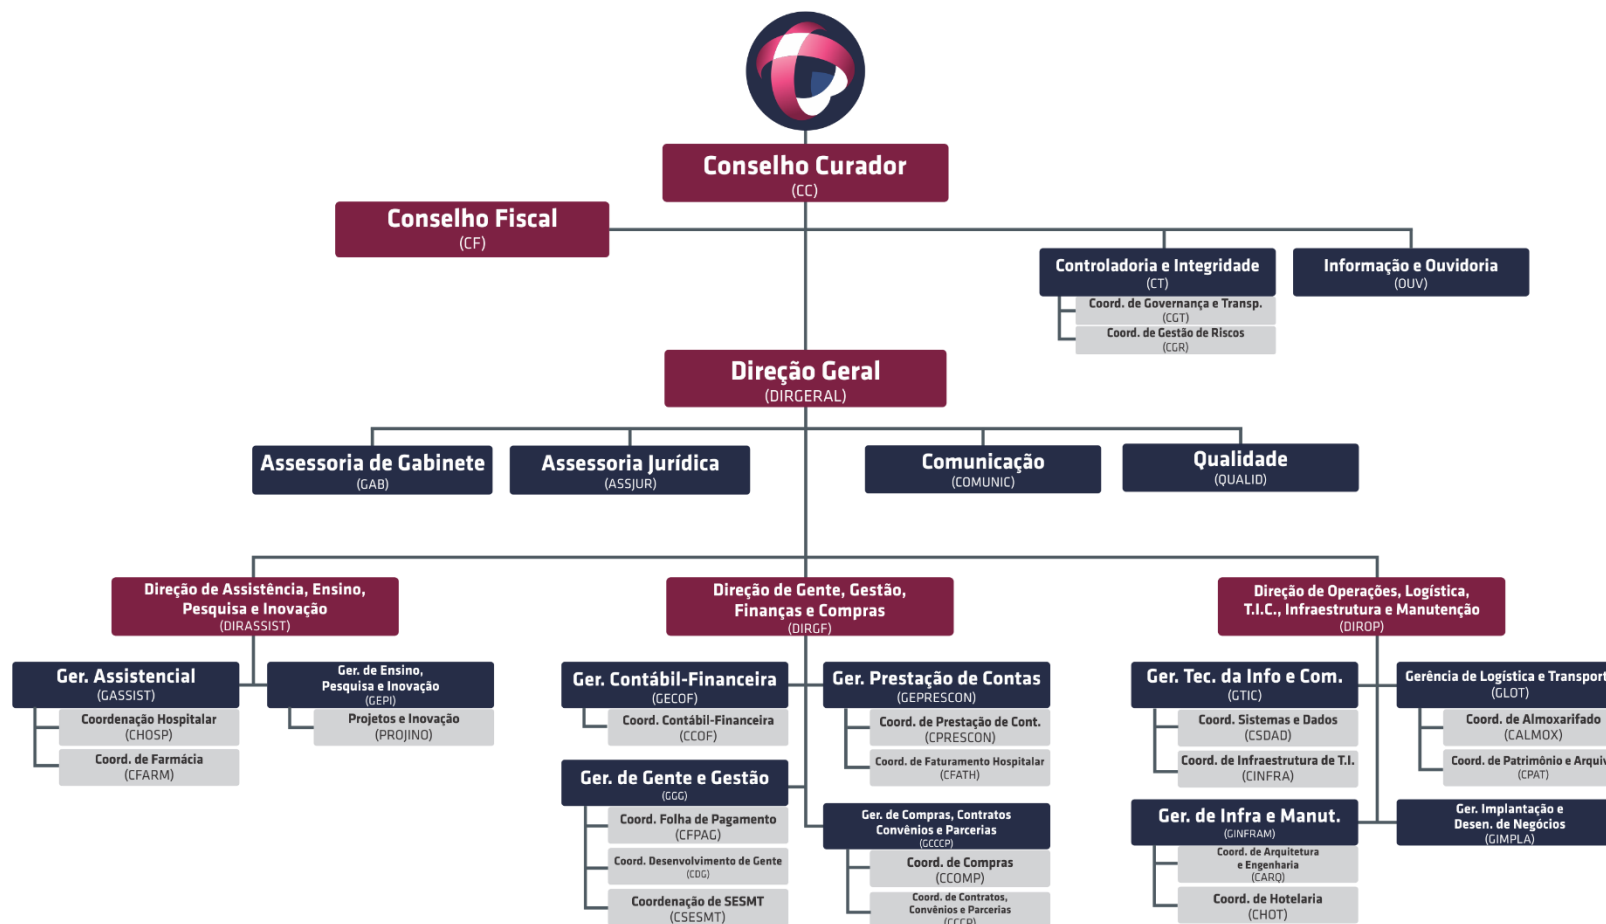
Conselho Curador
(CC)

Conselho Fiscal
(CF)

Controladoria e Integridade
(CT)

Coord. de Governança e Transp.
(CGT)

Coord. de Gestão de Riscos
(CGR)

Informação e Ouvidoria
(OUV)

Direção Geral
(DIRGERAL)

Assessoria de Gabinete
(GAB)

Assessoria Jurídica
(ASSJUR)

Comunicação
(COMUNIC)

Qualidade
(QUALID)

Direção de Assistência, Ensino, Pesquisa e Inovação
(DIRASSIST)

Ger. Assistencial
(GASSIST)

Coordenação Hospitalar
(CHOSP)

Coord. de Farmácia
(CFARM)

Ger. de Ensino, Pesquisa e Inovação
(GEPI)

Projetos e Inovação
(PROJINO)

Direção de Gente, Gestão, Finanças e Compras
(DIRGF)

Ger. Contábil-Financeira
(GECOF)

Coord. Contábil-Financeira
(CCOF)

Ger. de Gente e Gestão
(GGG)

Coord. Folha de Pagamento
(CFPAG)

Coord. Desenvolvimento de Gente
(CDG)

Coordenação de SESMT
(CSESMT)

Ger. Prestação de Contas
(GEPRESCON)

Coord. de Prestação de Cont.
(CPRESCON)

Coord. de Faturamento Hospitalar
(CFATH)

Ger. de Compras, Contratos Convênios e Parcerias
(GCCCP)

Coord. de Compras
(CCOMP)

Coord. de Contratos, Convênios e Parcerias
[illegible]

Direção de Operações, Logística, T.I.C., Infraestrutura e Manutenção
(DIROP)

Ger. Tec. da Info e Com.
(GTIC)

Coord. Sistemas e Dados
(CSDAD)

Coord. de Infraestrutura de T.I.
(CINFRA)

Ger. de Infra e Manut.
(GINFRAM)

Coord. de Arquitetura e Engenharia
(CARQ)

Coord. de Hotelaria
(CHOT)

Gerência de Logística e Transport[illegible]
(GLOT)

Coord. de Almoxarifado
(CALMOX)

Coord. de Patrimônio e Arqui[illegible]
(CPAT)

Ger. Implantação e Desen. de Negócios
(GIMPLA)